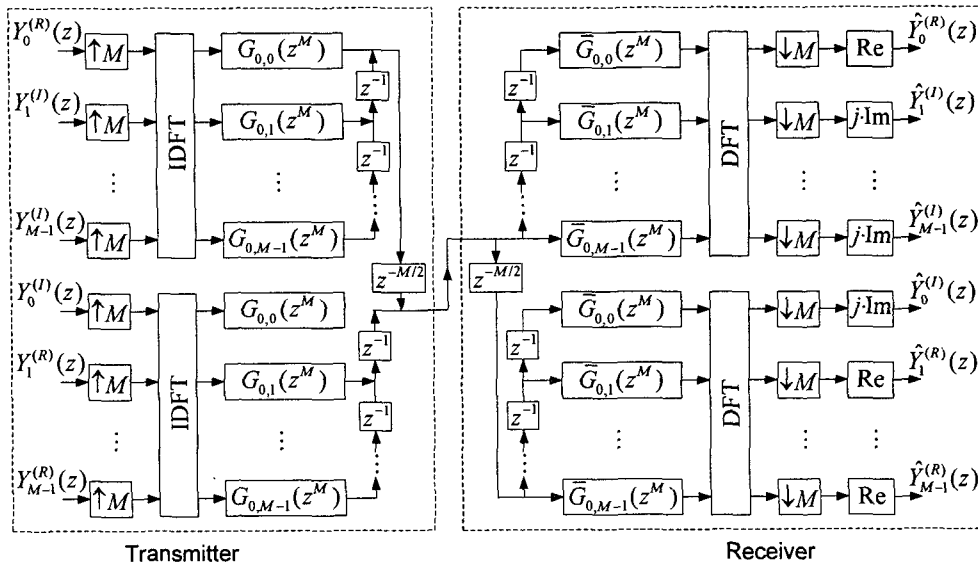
$Y_0^{(R)}(z)$
$\uparrow M$
$G_{0,0}(z^M)$
$Y_1^{(I)}(z)$
$\uparrow M$
$G_{0,1}(z^M)$
$z^{-1}$
$z^{-1}$
IDFT
⋮
⋮
$Y_{M-1}^{(I)}(z)$
$\uparrow M$
$G_{0,M-1}(z^M)$
$z^{-M/2}$
$Y_0^{(I)}(z)$
$\uparrow M$
$G_{0,0}(z^M)$
$Y_1^{(R)}(z)$
$\uparrow M$
$G_{0,1}(z^M)$
$z^{-1}$
$z^{-1}$
IDFT
⋮
⋮
$Y_{M-1}^{(R)}(z)$
$\uparrow M$
$G_{0,M-1}(z^M)$

$\bar{G}_{0,0}(z^M)$
$\downarrow M$
Re
$\hat{Y}_0^{(R)}(z)$
$z^{-1}$
$\bar{G}_{0,1}(z^M)$
$\downarrow M$
$j\cdot$Im
$\hat{Y}_1^{(I)}(z)$
$z^{-1}$
DFT
⋮
⋮
⋮
$\bar{G}_{0,M-1}(z^M)$
$\downarrow M$
$j\cdot$Im
$\hat{Y}_{M-1}^{(I)}(z)$
$z^{-M/2}$
$\bar{G}_{0,0}(z^M)$
$\downarrow M$
$j\cdot$Im
$\hat{Y}_0^{(I)}(z)$
$z^{-1}$
$\bar{G}_{0,1}(z^M)$
$\downarrow M$
Re
$\hat{Y}_1^{(R)}(z)$
$z^{-1}$
DFT
⋮
⋮
⋮
$\bar{G}_{0,M-1}(z^M)$
$\downarrow M$
Re
$\hat{Y}_{M-1}^{(R)}(z)$

Transmitter
Receiver